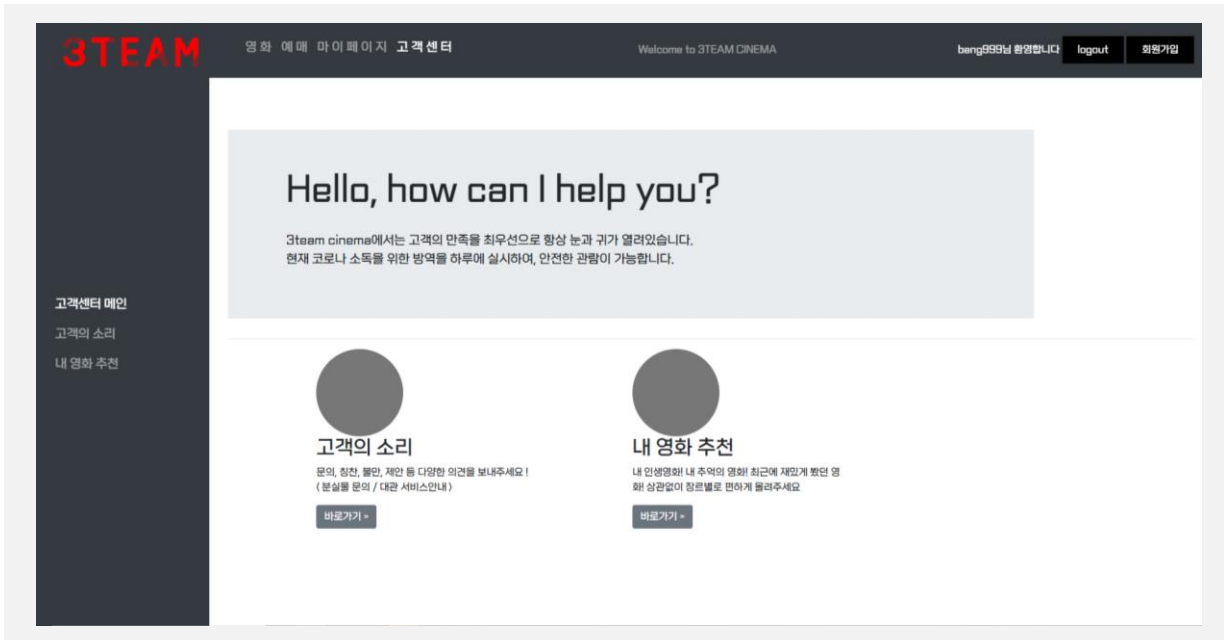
3TEAM

영화 예매 마이페이지 고객센터

Welcome to 3TEAM CINEMA

bang999님 환영합니다 logout 회원가입

Hello, how can I help you?

3team cinema에서는 고객의 만족을 최우선으로 항상 눈과 귀가 열려있습니다. 현재 코로나 소독을 위한 방역을 하루에 실시하여, 안전한 관람이 가능합니다.

고객센터 메인
고객의 소리
내 영화 추천

고객의 소리

문의, 칭찬, 불만, 제안 등 다양한 의견을 보내주세요 ! ( 분실물 문의 / 대관 서비스안내 )

바로가기 »

내 영화 추천

내 인생영화! 내 추억의 영화! 최근에 재밌게 봤던 영화! 상관없이 장르별로 편하게 올려주세요

바로가기 »